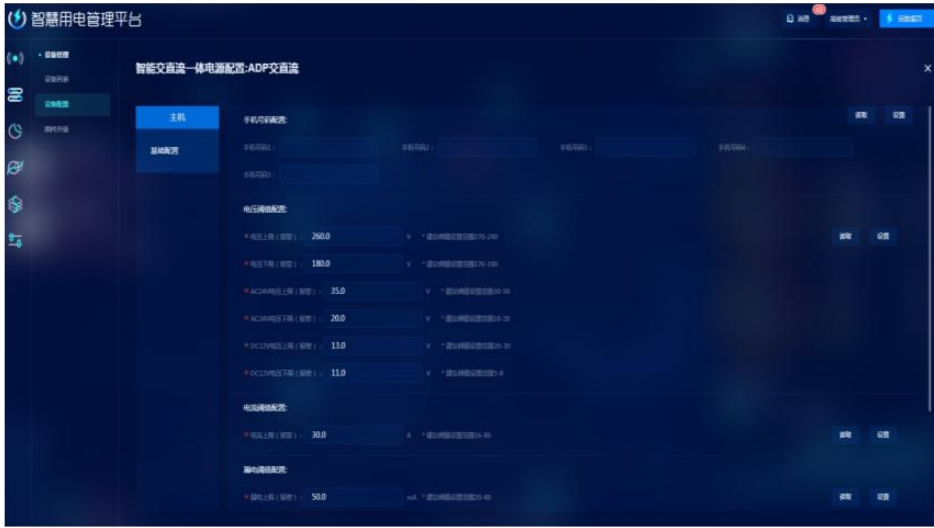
智慧用电管理平台

消息 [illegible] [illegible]

设备管理
设备列表
设备配置
固件升级

智能交直流一体电源配置:ADP交直流

主机
基础配置

手机号码配置:
读取 设置
手机号码1: 手机号码2: 手机号码3: 手机号码4:
手机号码5:

电压阈值配置:
* 电压上限(报警): 260.0 V * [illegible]
读取 设置
* 电压下限(报警): 180.0 V * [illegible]
* AC24V电压上限(报警): 35.0 V * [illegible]
* AC24V电压下限(报警): 20.0 V * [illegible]
* DC12V电压上限(报警): 13.0 V * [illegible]
* DC12V电压下限(报警): 11.0 V * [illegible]

电流阈值配置:
* 电流上限(报警): 30.0 A * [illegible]
读取 设置

漏电阈值配置:
* 漏电上限(报警): 50.0 mA * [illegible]
读取 设置